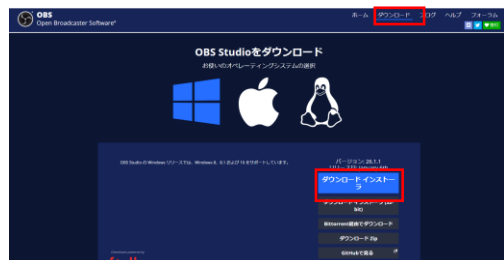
OBS
Open Broadcaster Software®

ホーム ダウンロード ブログ ヘルプ フォーラム

OBS Studioをダウンロード

お使いのオペレーティングシステムの選択

OBS Studio の Windows リリースでは、Windows 8、8.1 および 10 をサポートしています。

バージョン: 28.1.1
リリース日: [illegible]

ダウンロードインストーラ

ダウンロードインストーラ ([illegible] bit)

Bittorrent経由でダウンロード

ダウンロード Zip

GitHubで見る

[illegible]